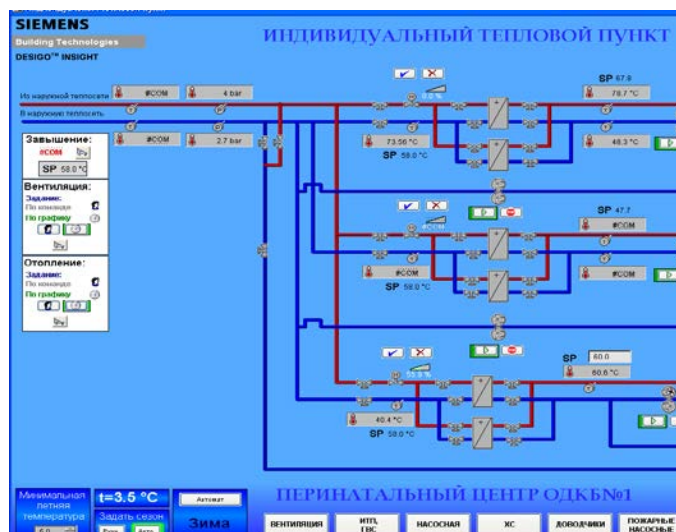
SIEMENS
Building Technologies
DESIGO™ INSIGHT

ИНДИВИДУАЛЬНЫЙ ТЕПЛОВОЙ ПУНКТ

Из наружной теплосети
#COM
4 bar
В наружную теплосеть
#COM
2.7 bar

Завышение:
#COM
SP 58.0°C

Вентиляция:
Задание:
По команде
По графику

Отопление:
Задание:
По команде
По графику

SP 67.9
78.7 °C
73.56 °C
SP 58.0 °C
48.3 °C

SP 47.7
#COM
#COM
SP 58.0 °C
#COM

SP 60.0
60.6 °C
40.4 °C
SP 58.0 °C

Минимальная летняя температура
t=3.5 °C
Задать сезон
Автомат
Зима

ПЕРИНАТАЛЬНЫЙ ЦЕНТР ОДКБ№1

ВЕНТИЛЯЦИЯ
ИТП, ГВС
НАСОСНАЯ
ХС
ДОВОДЧИКИ
ПОЖАРНЫЕ НАСОСНЫЕ